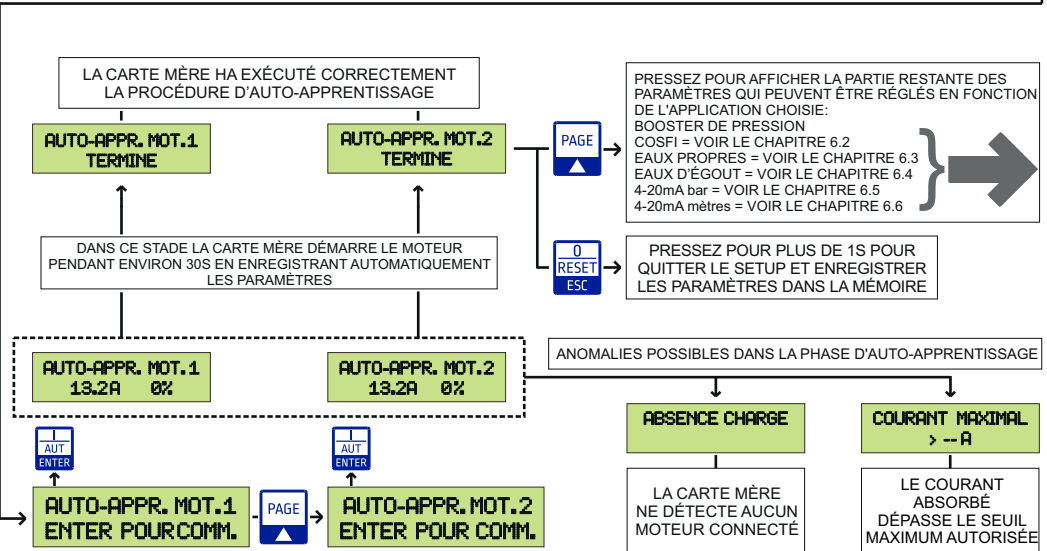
LA CARTE MÈRE HA EXÉCUTÉ CORRECTEMENT LA PROCÉDURE D'AUTO-APPRENTISSAGE

AUTO-APPR. MOT.1
TERMINE

AUTO-APPR. MOT.2
TERMINE

PAGE

PRESSEZ POUR AFFICHER LA PARTIE RESTANTE DES PARAMÈTRES QUI PEUVENT ÊTRE RÉGLÉS EN FONCTION DE L'APPLICATION CHOISIE:
BOOSTER DE PRESSION
COSFI = VOIR LE CHAPITRE 6.2
EAUX PROPRES = VOIR LE CHAPITRE 6.3
EAUX D'ÉGOUT = VOIR LE CHAPITRE 6.4
4-20mA bar = VOIR LE CHAPITRE 6.5
4-20mA mètres = VOIR LE CHAPITRE 6.6

DANS CE STADE LA CARTE MÈRE DÉMARRE LE MOTEUR PENDANT ENVIRON 30S EN ENREGISTRANT AUTOMATIQUEMENT LES PARAMÈTRES

0
RESET
ESC

PRESSEZ POUR PLUS DE 1S POUR QUITTER LE SETUP ET ENREGISTRER LES PARAMÈTRES DANS LA MÉMOIRE

ANOMALIES POSSIBLES DANS LA PHASE D'AUTO-APPRENTISSAGE

AUTO-APPR. MOT.1
13.2A 0%

AUTO-APPR. MOT.2
13.2A 0%

ABSENCE CHARGE

COURANT MAXIMAL
> --A

AUT
ENTER

AUT
ENTER

LA CARTE MÈRE NE DÉTECTE AUCUN MOTEUR CONNECTÉ

LE COURANT ABSORBÉ DÉPASSE LE SEUIL MAXIMUM AUTORISÉE

AUTO-APPR. MOT.1
ENTER POURCOMM.

PAGE

AUTO-APPR. MOT.2
ENTER POUR COMM.